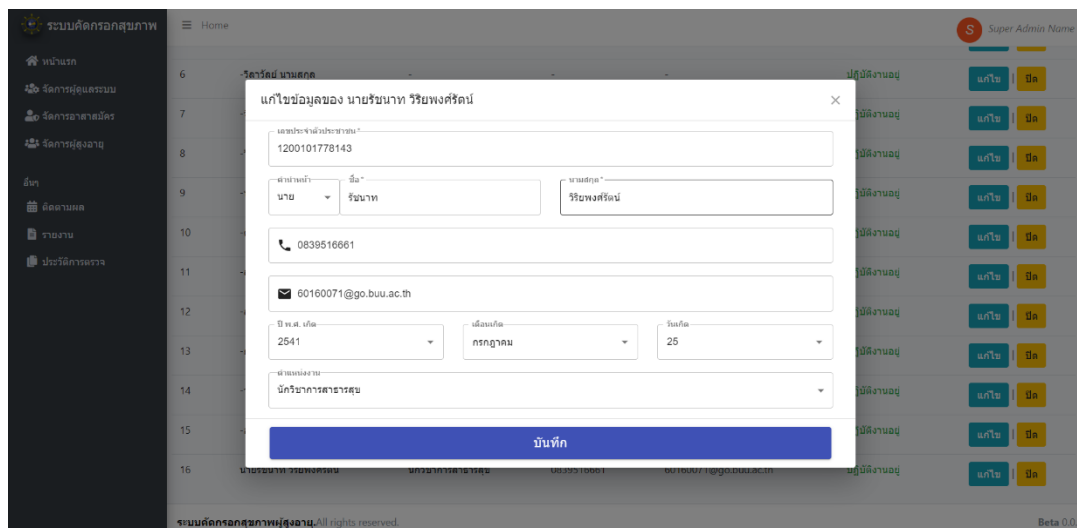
ระบบคัดกรองสุขภาพ
≡ Home
S Super Admin Name

หน้าแรก
จัดการผู้ดูแลระบบ
จัดการอาสาสมัคร
จัดการผู้สูงอายุ
อื่นๆ
ติดตามผล
รายงาน
ประวัติการตรวจ

| | | | | | |
|---|---|---|---|---|---|
| 6 | วิลาวัลย์ นามสกุล | - | - | ปฏิบัติงานอยู่ | แก้ไข \| ปิด |
| 7 | | | | ปฏิบัติงานอยู่ | แก้ไข \| ปิด |
| 8 | | | | ปฏิบัติงานอยู่ | แก้ไข \| ปิด |
| 9 | | | | ปฏิบัติงานอยู่ | แก้ไข \| ปิด |
| 10 | | | | ปฏิบัติงานอยู่ | แก้ไข \| ปิด |
| 11 | | | | ปฏิบัติงานอยู่ | แก้ไข \| ปิด |
| 12 | | | | ปฏิบัติงานอยู่ | แก้ไข \| ปิด |
| 13 | | | | ปฏิบัติงานอยู่ | แก้ไข \| ปิด |
| 14 | | | | ปฏิบัติงานอยู่ | แก้ไข \| ปิด |
| 15 | | | | ปฏิบัติงานอยู่ | แก้ไข \| ปิด |
| 16 | นายรัชนาท วิริยพงศ์รัตน์ | นักวิชาการสาธารณสุข | 0839516661 | 60160071@go.buu.ac.th | ปฏิบัติงานอยู่ | แก้ไข \| ปิด |

แก้ไขข้อมูลของ นายรัชนาท วิริยพงศ์รัตน์
×
เลขประจำตัวประชาชน *
1200101778143
คำนำหน้า
นาย
ชื่อ *
รัชนาท
นามสกุล *
วิริยพงศ์รัตน์
0839516661
60160071@go.buu.ac.th
ปี พ.ศ. เกิด
2541
เดือนเกิด
กรกฎาคม
วันเกิด
25
ตำแหน่งงาน
นักวิชาการสาธารณสุข
บันทึก

ระบบคัดกรองสุขภาพผู้สูงอายุ.All rights reserved.
Beta 0.0